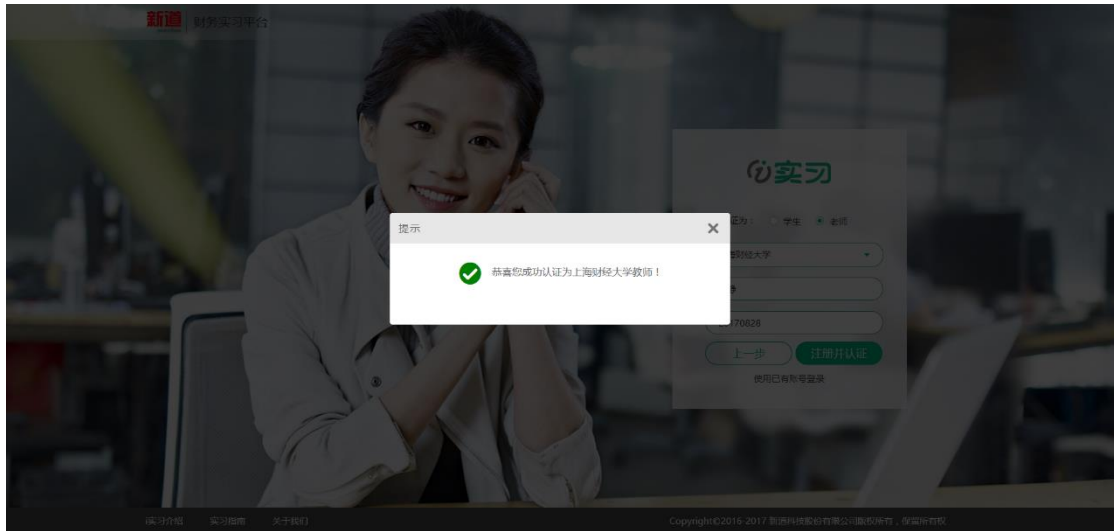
新道 | 财务实习平台

提示

恭喜您成功认证为上海财经大学教师！

i实习

证为： 学生 老师

财经大学

70828

上一步 注册并认证

使用已有账号登录

实习介绍 实习指南 关于我们

Copyright©2016-2017 新道科技股份有限公司版权所有，保留所有权